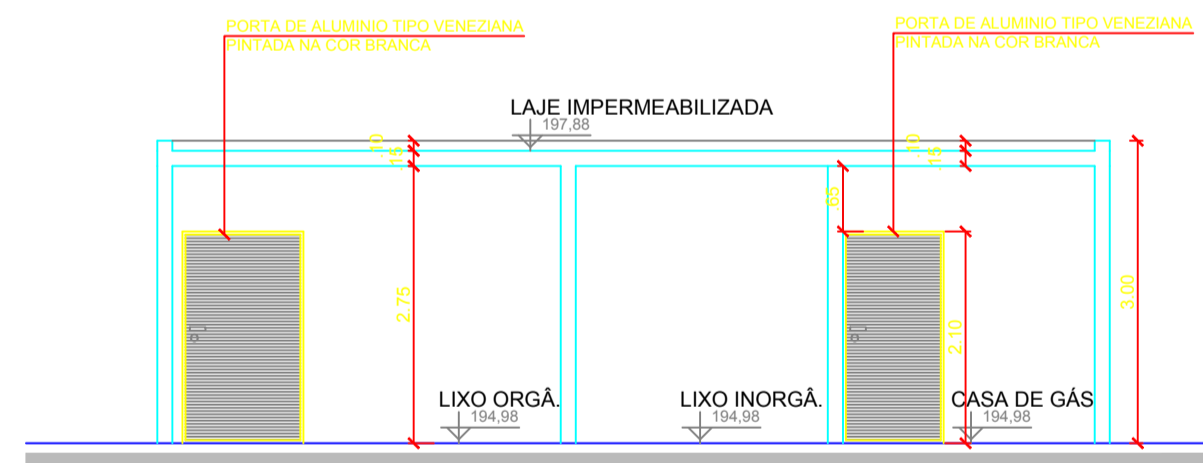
PORTA DE ALUMINIO TIPO VENEZIANA
PINTADA NA COR BRANCA

PORTA DE ALUMINIO TIPO VENEZIANA
PINTADA NA COR BRANCA

LAJE IMPERMEABILIZADA
197,88

.10
.15
.10
.15
.65
2.75
2.10
3.00

LIXO ORGÂ.
194,98

LIXO INORGÂ.
194,98

CASA DE GÁS
194,98